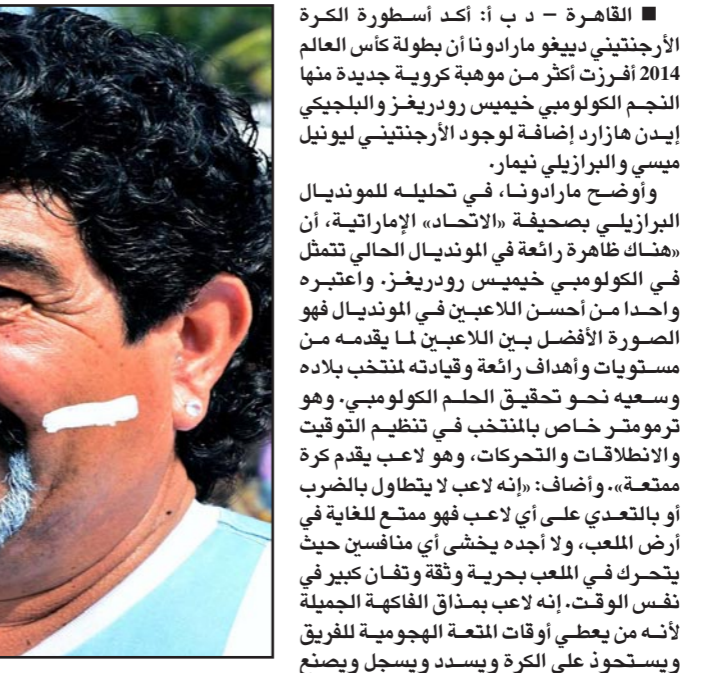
■ القاهرة – د ب أ: أكد أسطورة الكرة الأرجنتيني دييغو مارادونا أن بطولة كأس العالم 2014 أفرزت أكثر من موهبة كروية جديدة منها النجم الكولومبي خيميس رودريغز والبلجيكي إيدن هازارد إضافة لوجود الأرجنتيني ليونيل ميسي والبرازيلي نيمار.

وأوضح مارادونا، في تحليله للمونديال البرازيلي بصحيفة «الاتحاد» الإماراتية، أن «هناك ظاهرة رائعة في المونديال الحالي تتمثل في الكولومبي خيميس رودريغز. واعتبره واحدا من أحسن اللاعبين في المونديال فهو الصورة الأفضل بين اللاعبين لما يقدمه من مستويات وأهداف رائعة وقيادته لمنتخب بلاده وسعيه نحو تحقيق الحلم الكولومبي. وهو ترمومتر خاص بالمنتخب في تنظيم التوقيت والانطلاقات والتحركات، وهو لاعب يقدم كرة ممتعة». وأضاف: «إنه لاعب لا يتطاول بالضرب أو بالتعدي على أي لاعب فهو ممتع للغاية في أرض الملعب، ولا أجده يخشى أي منافسين حيث يتحرك في الملعب بحرية وثقة وتفان كبير في نفس الوقت. إنه لاعب بمذاق الفاكهة الجميلة لأنه من يعطي أوقات المتعة الهجومية للفريق ويستحوذ على الكرة ويسدد ويسجل ويصنع